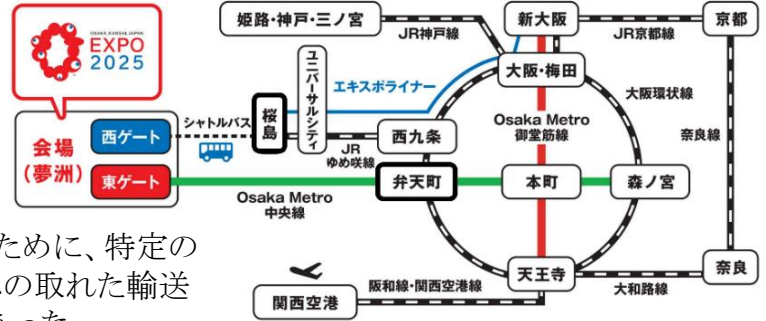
OSAKA, KANSAI, JAPAN
EXPO
2025

会場
(夢洲)
西ゲート
東ゲート

シャトルバス
桜島
ユニバーサルシティ
姫路・神戸・三ノ宮
JR神戸線
新大阪
JR京都線
京都
エキスポライナー
大阪・梅田
大阪環状線
Osaka Metro
御堂筋線
奈良線
西九条
JR
ゆめ咲線
弁天町
本町
森ノ宮
Osaka Metro
中央線
天王寺
奈良
阪和線・関西空港線
大和路線
関西空港

ために、特定の
の取れた輸送
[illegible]